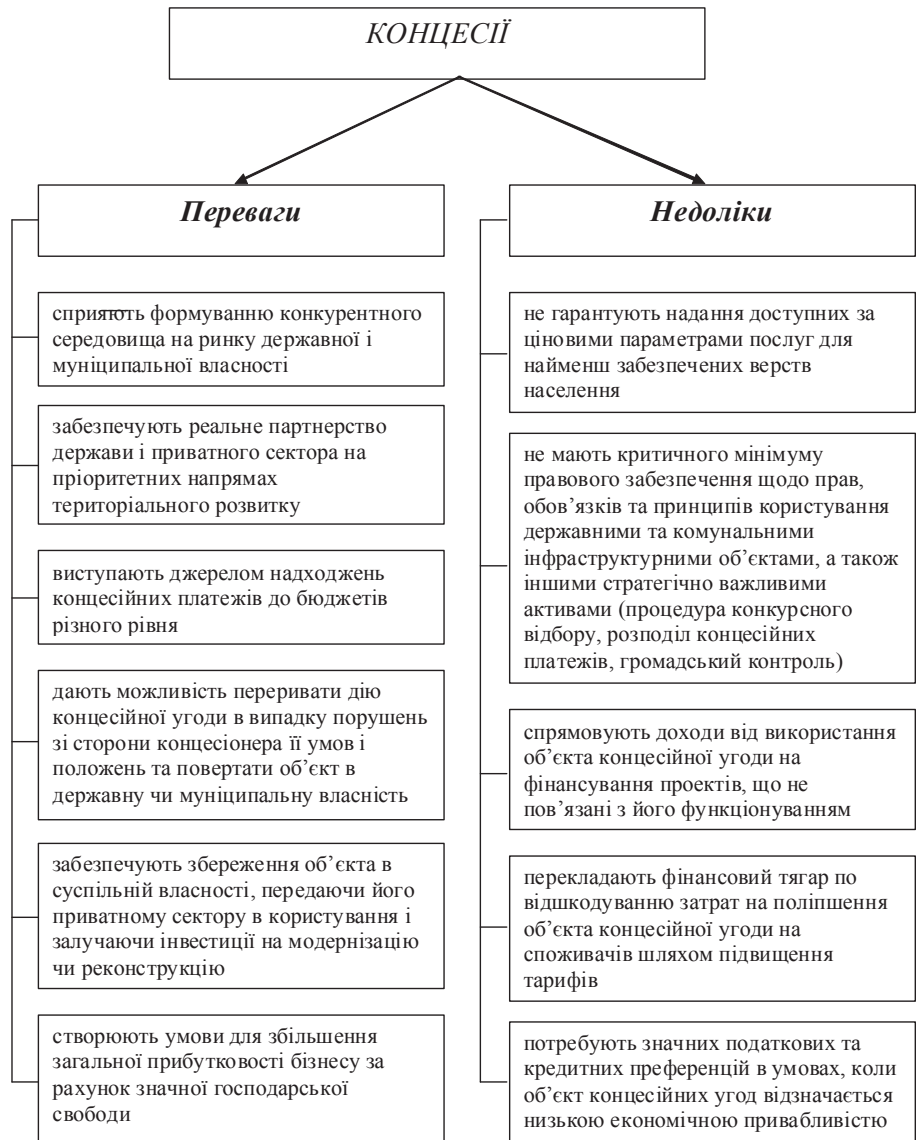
КОНЦЕСІЇ

Переваги

сприяють формуванню конкурентного середовища на ринку державної і муніципальної власності

забезпечують реальне партнерство держави і приватного сектора на пріоритетних напрямах територіального розвитку

виступають джерелом надходжень концесійних платежів до бюджетів різного рівня

дають можливість переривати дію концесійної угоди в випадку порушень зі сторони концесіонера її умов і положень та повертати об'єкт в державну чи муніципальну власність

забезпечують збереження об'єкта в суспільній власності, передаючи його приватному сектору в користування і залучаючи інвестиції на модернізацію чи реконструкцію

створюють умови для збільшення загальної прибутковості бізнесу за рахунок значної господарської свободи

Недоліки

не гарантують надання доступних за ціновими параметрами послуг для найменш забезпечених верств населення

не мають критичного мінімуму правового забезпечення щодо прав, обов'язків та принципів користування державними та комунальними інфраструктурними об'єктами, а також іншими стратегічно важливими активами (процедура конкурсного відбору, розподіл концесійних платежів, громадський контроль)

спрямовують доходи від використання об'єкта концесійної угоди на фінансування проектів, що не пов'язані з його функціонуванням

перекладають фінансовий тягар по відшкодуванню затрат на поліпшення об'єкта концесійної угоди на споживачів шляхом підвищення тарифів

потребують значних податкових та кредитних преференцій в умовах, коли об'єкт концесійних угод відзначається низькою економічною привабливістю